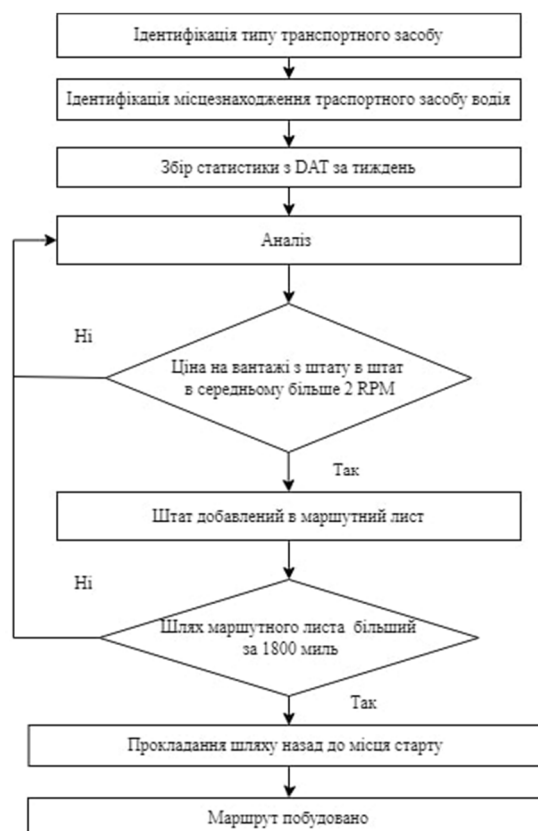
Ідентифікація типу транспортного засобу

Ідентифікація місцезнаходження траспортного засобу водія

Збір статистики з DAT за тиждень

Аналіз

Ні

Ціна на вантажі з штату в штат в середньому більше 2 RPM

Так

Штат добавлений в маршутний лист

Ні

Шлях маршутного листа більший за 1800 миль

Так

Прокладання шляху назад до місця старту

Маршрут побудовано